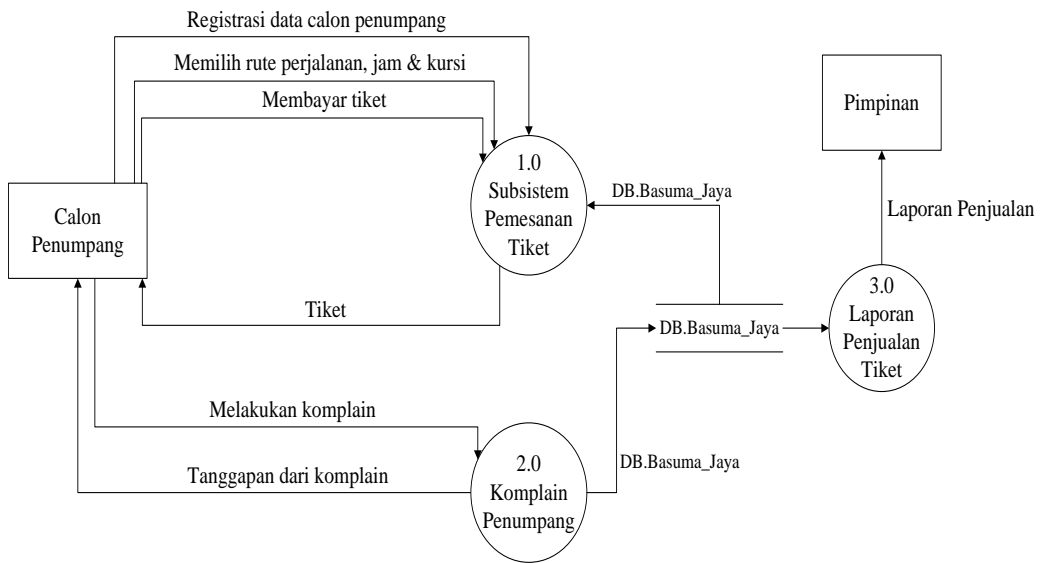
Registrasi data calon penumpang

Memilih rute perjalanan, jam & kursi

Membayar tiket

Pimpinan

1.0
Subsistem
Pemesanan
Tiket

DB.Basuma_Jaya

Calon
Penumpang

Laporan Penjualan

Tiket

DB.Basuma_Jaya

3.0
Laporan
Penjualan
Tiket

Melakukan komplain

Tanggapan dari komplain

2.0
Komplain
Penumpang

DB.Basuma_Jaya